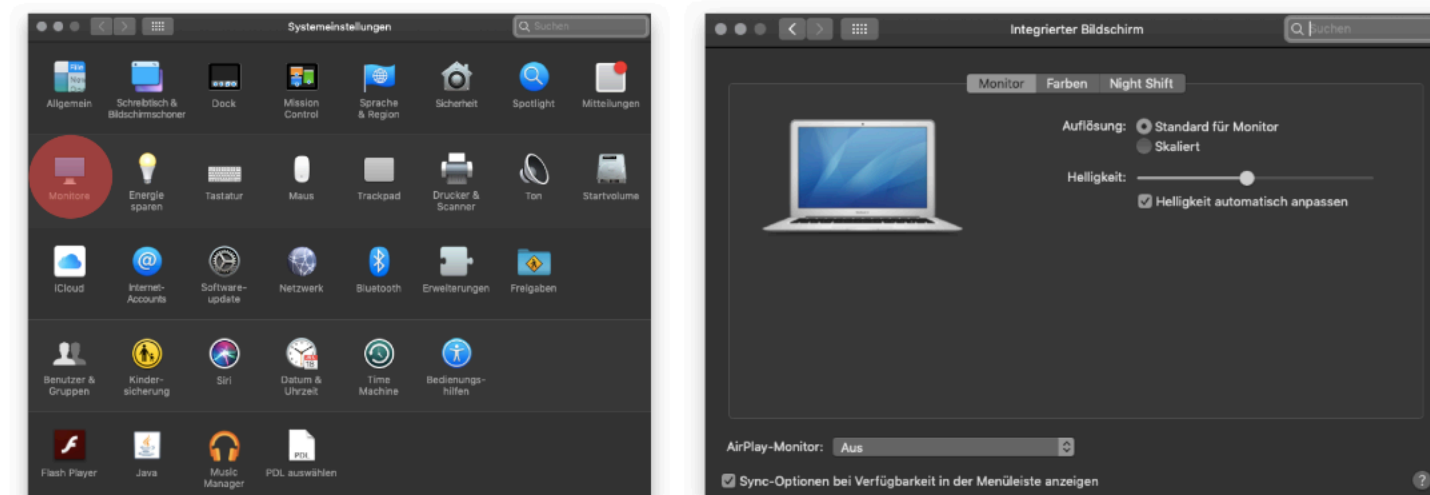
Systemeinstellungen

Suchen

Allgemein
Schreibtisch & Bildschirmschoner
Dock
Mission Control
Sprache & Region
Sicherheit
Spotlight
Mitteilungen

Monitore
Energie sparen
Tastatur
Maus
Trackpad
Drucker & Scanner
Ton
Startvolume

iCloud
Internet-Accounts
Software-update
Netzwerk
Bluetooth
Erweiterungen
Freigaben

Benutzer & Gruppen
Kinder-sicherung
Siri
Datum & Uhrzeit
Time Machine
Bedienungs-hilfen

Flash Player
Java
Music Manager
PDL auswählen

Integrierter Bildschirm

Suchen

Monitor | Farben | Night Shift

Auflösung: Standard für Monitor
Skaliert

Helligkeit:
Helligkeit automatisch anpassen

AirPlay-Monitor: Aus

Sync-Optionen bei Verfügbarkeit in der Menüleiste anzeigen

?